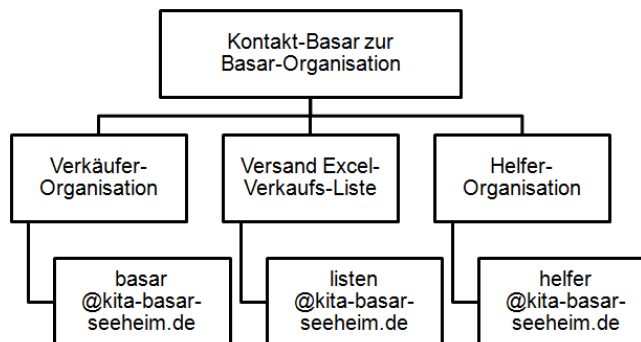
Kontakt-Basar zur Basar-Organisation

Verkäufer-Organisation

Versand Excel-Verkaufs-Liste

Helfer-Organisation

basar @kita-basar-seeheim.de

listen @kita-basar-seeheim.de

helfer @kita-basar-seeheim.de